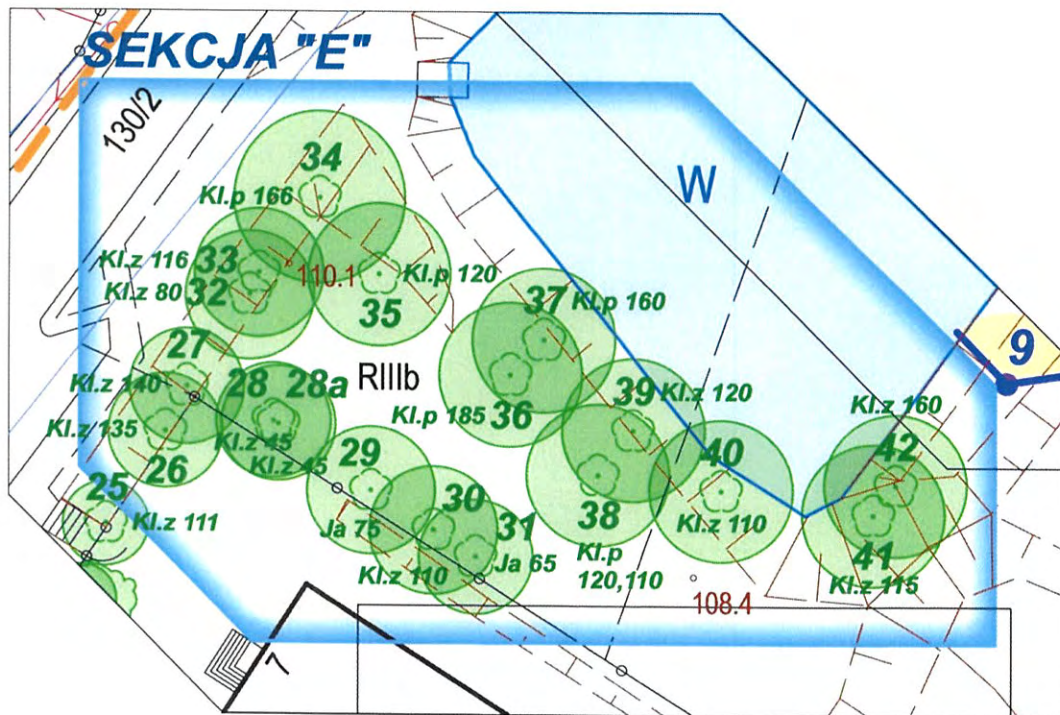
SEKCJA "E"

130/2

W

34

Kl.p 166

Kl.z 116 33

Kl.z 80 32

110.1

Kl.p 120

35

37 Kl.p 160

9

27

RIIIb

Kl.z 140

28 28a

Kl.p 185 36

39 Kl.z 120

Kl.z 160

Kl.z 135

Kl.z 45

Kl.z 45

29

40

42

26

25

Kl.z 111

30

31

38

Kl.z 110

Ja 75

Ja 65

Kl.p 120,110

41

Kl.z 110

Kl.z 115

108.4

7